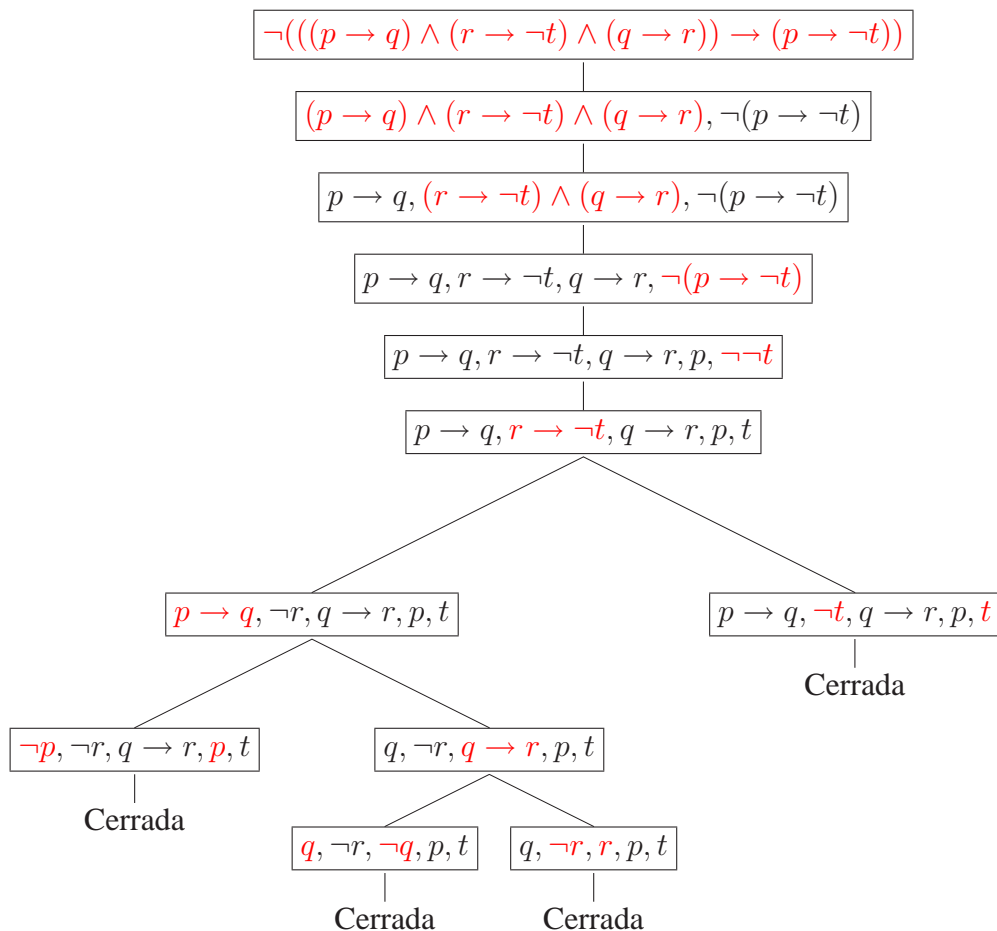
$\neg(((p \to q) \wedge (r \to \neg t) \wedge (q \to r)) \to (p \to \neg t))$

$(p \to q) \wedge (r \to \neg t) \wedge (q \to r), \neg(p \to \neg t)$

$p \to q, (r \to \neg t) \wedge (q \to r), \neg(p \to \neg t)$

$p \to q, r \to \neg t, q \to r, \neg(p \to \neg t)$

$p \to q, r \to \neg t, q \to r, p, \neg\neg t$

$p \to q, r \to \neg t, q \to r, p, t$

$p \to q, \neg r, q \to r, p, t$

$p \to q, \neg t, q \to r, p, t$

Cerrada

$\neg p, \neg r, q \to r, p, t$

Cerrada

$q, \neg r, q \to r, p, t$

$q, \neg r, \neg q, p, t$

Cerrada

$q, \neg r, r, p, t$

Cerrada